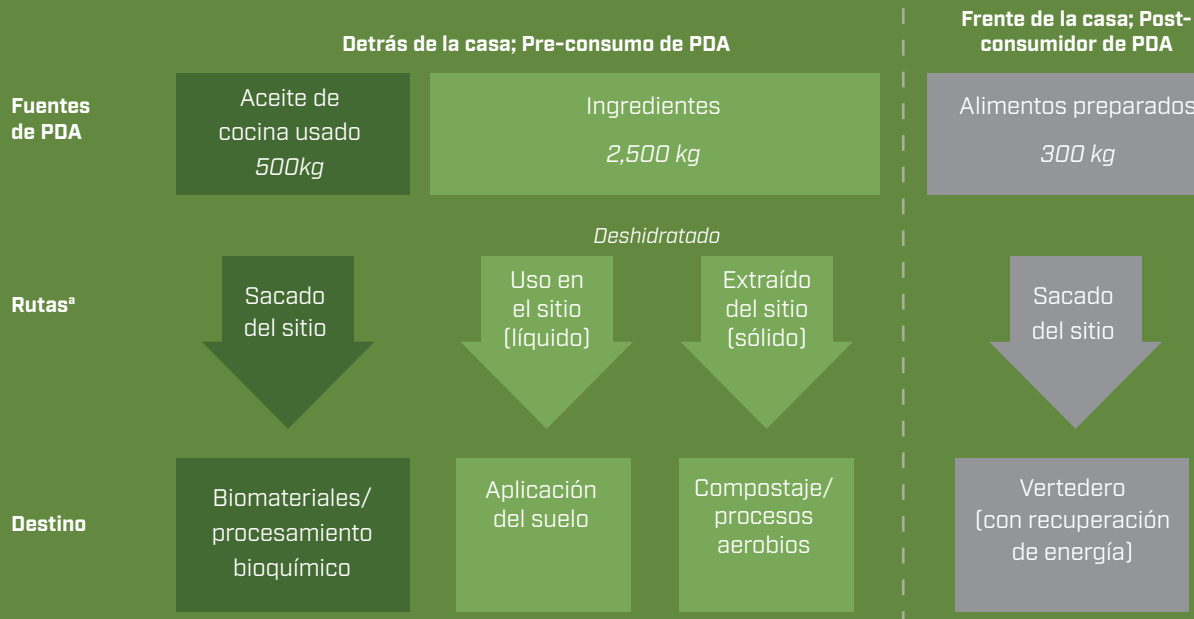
Detrás de la casa; Pre-consumo de PDA

Frente de la casa; Post-consumidor de PDA

Fuentes de PDA

Aceite de cocina usado
*500kg*

Ingredientes
*2,500 kg*

Alimentos preparados
*300 kg*

*Deshidratado*

Rutas$^a$

Sacado del sitio

Uso en el sitio (líquido)

Extraído del sitio (sólido)

Sacado del sitio

Destino

Biomateriales/ procesamiento bioquímico

Aplicación del suelo

Compostaje/ procesos aerobios

Vertedero (con recuperación de energía)